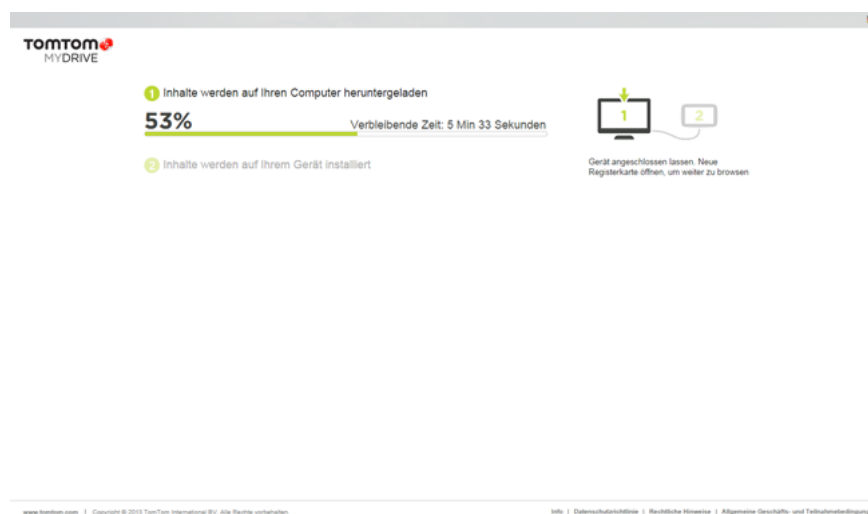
TOMTOM
MYDRIVE

1 Inhalte werden auf Ihren Computer heruntergeladen

53%

Verbleibende Zeit: 5 Min 33 Sekunden

2 Inhalte werden auf Ihrem Gerät installiert

1 2

Gerät angeschlossen lassen. Neue Registerkarte öffnen, um weiter zu browsen

www.tomtom.com | Copyright © 2015 TomTom International BV. Alle Rechte vorbehalten.

Info | Datenschutzrichtlinie | Rechtliche Hinweise | Allgemeine Geschäfts- und Teilnahmebedingun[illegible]